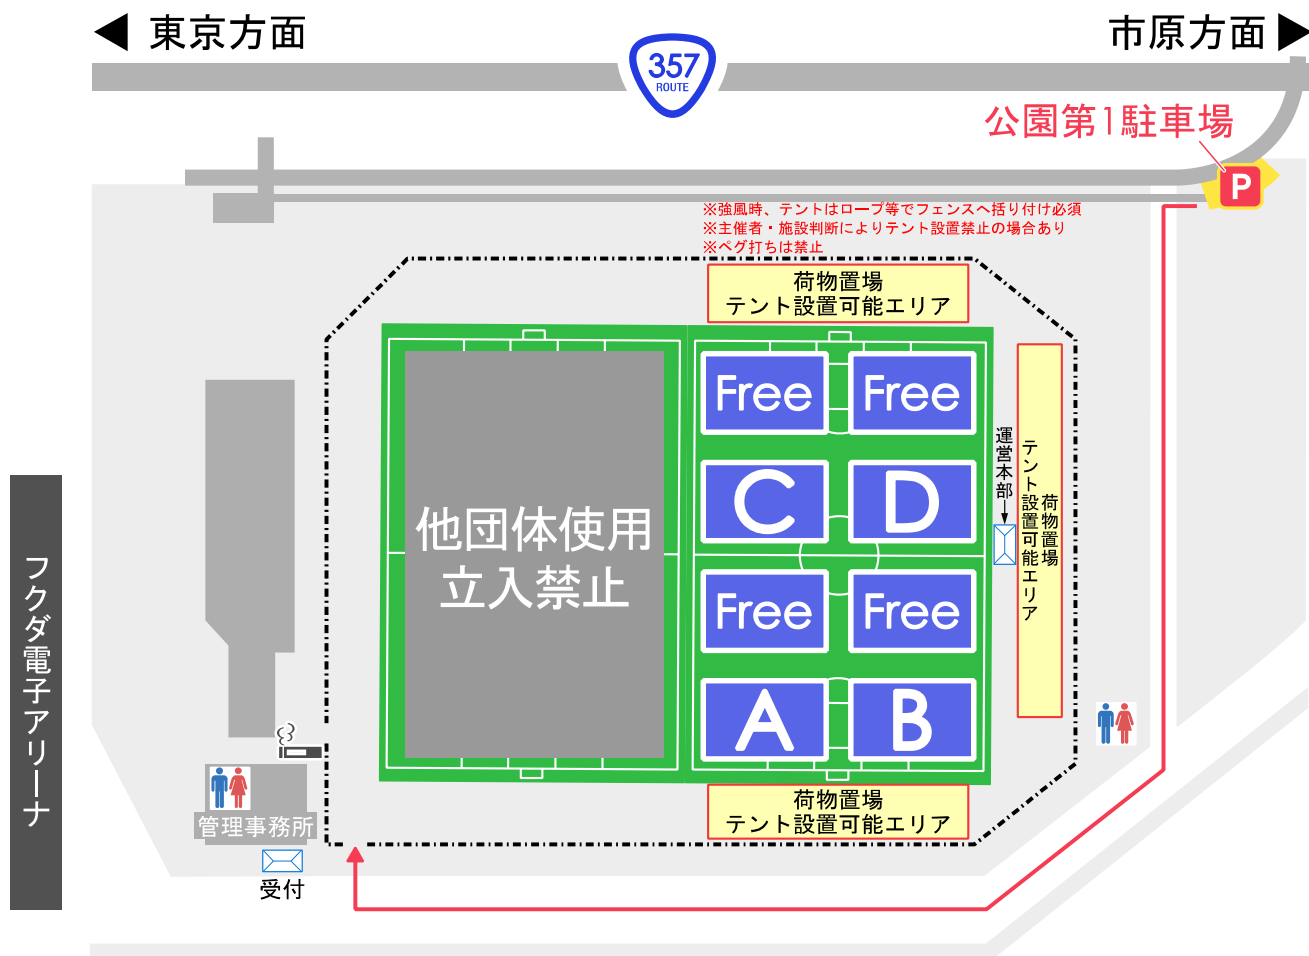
◀ 東京方面

市原方面 ▶

357
ROUTE

公園第1駐車場

P

※強風時、テントはロープ等でフェンスへ括り付け必須
※主催者・施設判断によりテント設置禁止の場合あり
※ペグ打ちは禁止

荷物置場
テント設置可能エリア

他団体使用
立入禁止

Free

Free

C

D

Free

Free

A

B

運営本部

荷物置場
テント設置可能エリア

荷物置場
テント設置可能エリア

フクダ電子アリーナ

管理事務所

受付